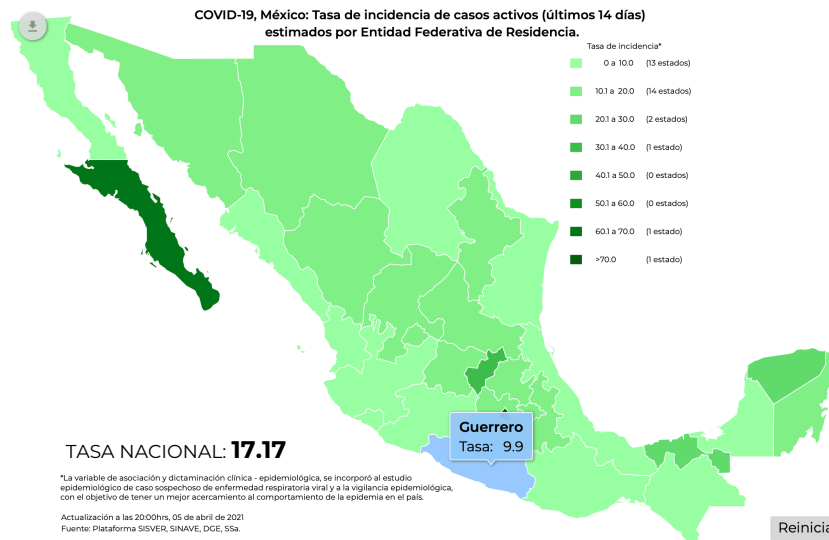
COVID-19, México: Tasa de incidencia de casos activos (últimos 14 días) estimados por Entidad Federativa de Residencia.

Tasa de incidencia*

0 a 10.0 (13 estados)
10.1 a 20.0 (14 estados)
20.1 a 30.0 (2 estados)
30.1 a 40.0 (1 estado)
40.1 a 50.0 (0 estados)
50.1 a 60.0 (0 estados)
60.1 a 70.0 (1 estado)
>70.0 (1 estado)

Guerrero
Tasa: 9.9

TASA NACIONAL: 17.17

*La variable de asociación y dictaminación clínica - epidemiológica, se incorporó al estudio epidemiológico de caso sospechoso de enfermedad respiratoria viral y a la vigilancia epidemiológica, con el objetivo de tener un mejor acercamiento al comportamiento de la epidemia en el país.

Actualización a las 20:00hrs, 05 de abril de 2021
Fuente: Plataforma SISVER, SINAVE, DGE, SSa.

Reinicia